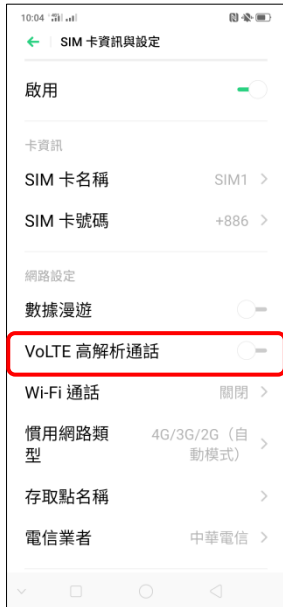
10:04

← SIM 卡資訊與設定

啟用

卡資訊

SIM 卡名稱 SIM1 >

SIM 卡號碼 +886 >

網路設定

數據漫遊

VoLTE 高解析通話

Wi-Fi 通話 關閉 >

慣用網路類型 4G/3G/2G（自動模式）>

存取點名稱 >

電信業者 中華電信 >